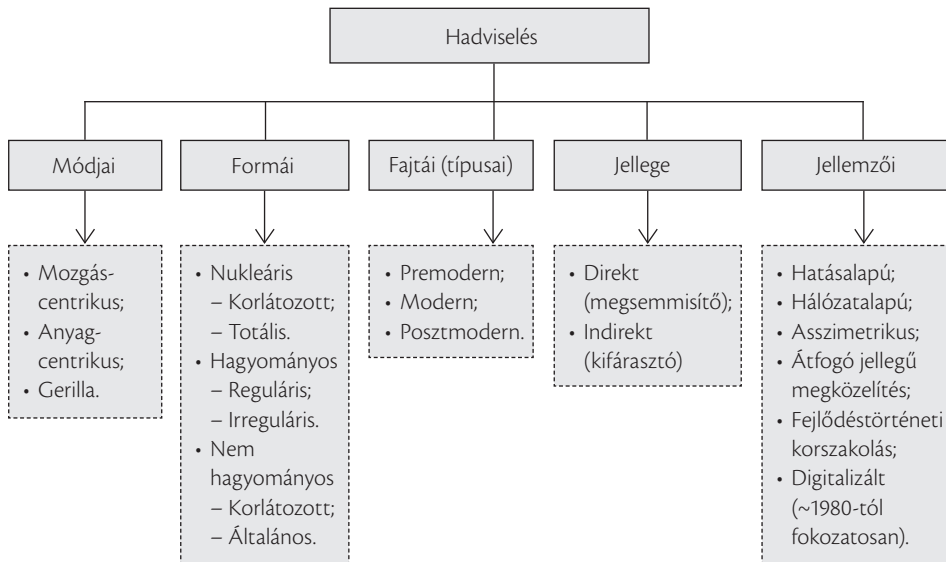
Hadviselés

Módjai

• Mozgáscentrikus;
• Anyagcentrikus;
• Gerilla.

Formái

• Nukleáris
– Korlátozott;
– Totális.
• Hagyományos
– Reguláris;
– Irreguláris.
• Nem hagyományos
– Korlátozott;
– Általános.

Fajtái (típusai)

• Premodern;
• Modern;
• Posztmodern.

Jellege

• Direkt (megsemmisítő);
• Indirekt (kifárasztó)

Jellemzői

• Hatásalapú;
• Hálózatalapú;
• Asszimetrikus;
• Átfogó jellegű megközelítés;
• Fejlődéstörténeti korszakolás;
• Digitalizált (~1980-tól fokozatosan).